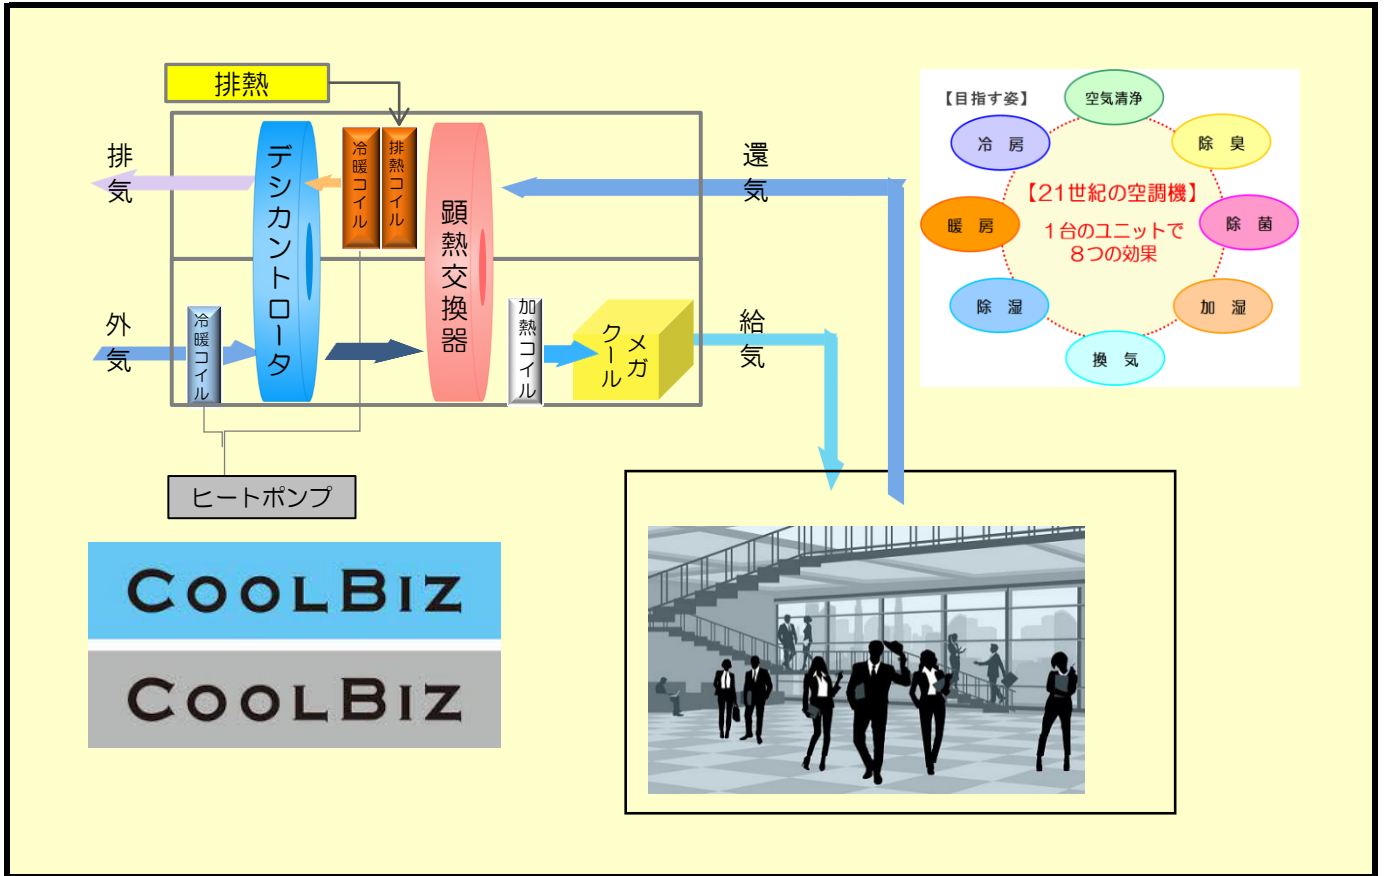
排熱

排気

デシカントロータ

冷暖コイル

排熱コイル

顕熱交換器

還気

外気

冷暖コイル

加熱コイル

メガクール

給気

ヒートポンプ

COOLBIZ

COOLBIZ

【目指す姿】

空気清浄

冷 房

除 臭

【21世紀の空調機】

暖 房

1台のユニットで
8つの効果

除 菌

除 湿

加 湿

換 気